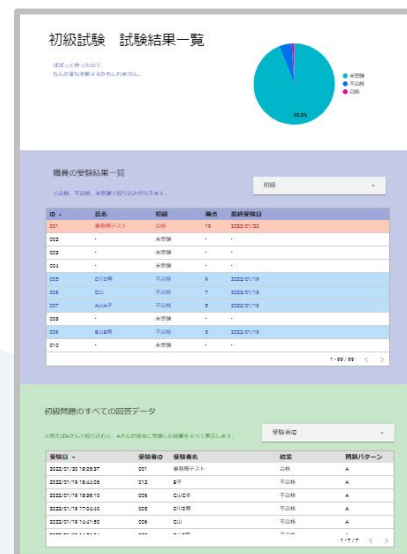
初級試験　試験結果一覧

ほぼ上に持った出けて、なんか雰な分析ができるかもしれません。

未受験
不合格
合格

88.9%

職員の受験結果一覧

※合格、不合格、未受験で絞り込みができます。

初級

| ID | 氏名 | 初級 | 得点 | 最終受験日 |
|---|---|---|---|---|
| 001 | 事務局テスト | 合格 | 19 | 2022/01/20 |
| 002 | - | 未受験 | - | - |
| 003 | - | 未受験 | - | - |
| 004 | - | 未受験 | - | - |
| 005 | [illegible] | 不合格 | 5 | 2022/01/19 |
| 006 | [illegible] | 不合格 | 7 | 2022/01/19 |
| 007 | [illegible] | 不合格 | 5 | 2022/01/19 |
| 008 | - | 未受験 | - | - |
| 009 | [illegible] | 不合格 | 5 | 2022/01/19 |
| 010 | - | 未受験 | - | - |

1 - 99 / 99

初級問題のすべての回答データ

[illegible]

受験者ID

| 受験日 | 受験者ID | 受験者名 | 結果 | 問題パターン |
|---|---|---|---|---|
| 2022/01/20 18:29:27 | 001 | 事務局テスト | 合格 | A |
| 2022/01/19 18:40:06 | 012 | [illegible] | 不合格 | A |
| 2022/01/19 18:26:15 | 005 | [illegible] | 不合格 | A |
| 2022/01/19 17:09:42 | 009 | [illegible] | 不合格 | A |
| 2022/01/19 16:41:50 | 006 | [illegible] | 不合格 | A |

1 - 7 / 7